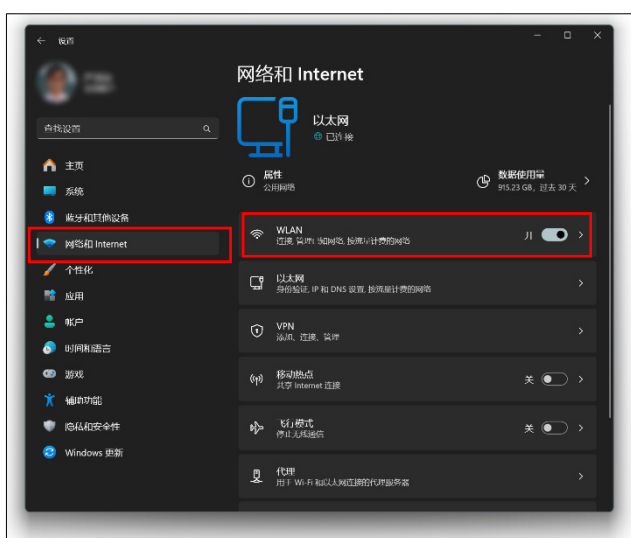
设置

查找设置

主页
系统
蓝牙和其他设备
网络和 Internet
个性化
应用
帐户
时间和语言
游戏
辅助功能
隐私和安全性
Windows 更新

网络和 Internet

以太网
已连接

属性
公用网络

数据使用量
915.23 GB，过去 30 天

WLAN
连接、管理已知网络、按流量计费的网络
开

以太网
身份验证、IP 和 DNS 设置、按流量计费的网络

VPN
添加、连接、管理

移动热点
共享 Internet 连接
关

飞行模式
停止无线通信
关

代理
用于 Wi-Fi 和以太网连接的代理服务器